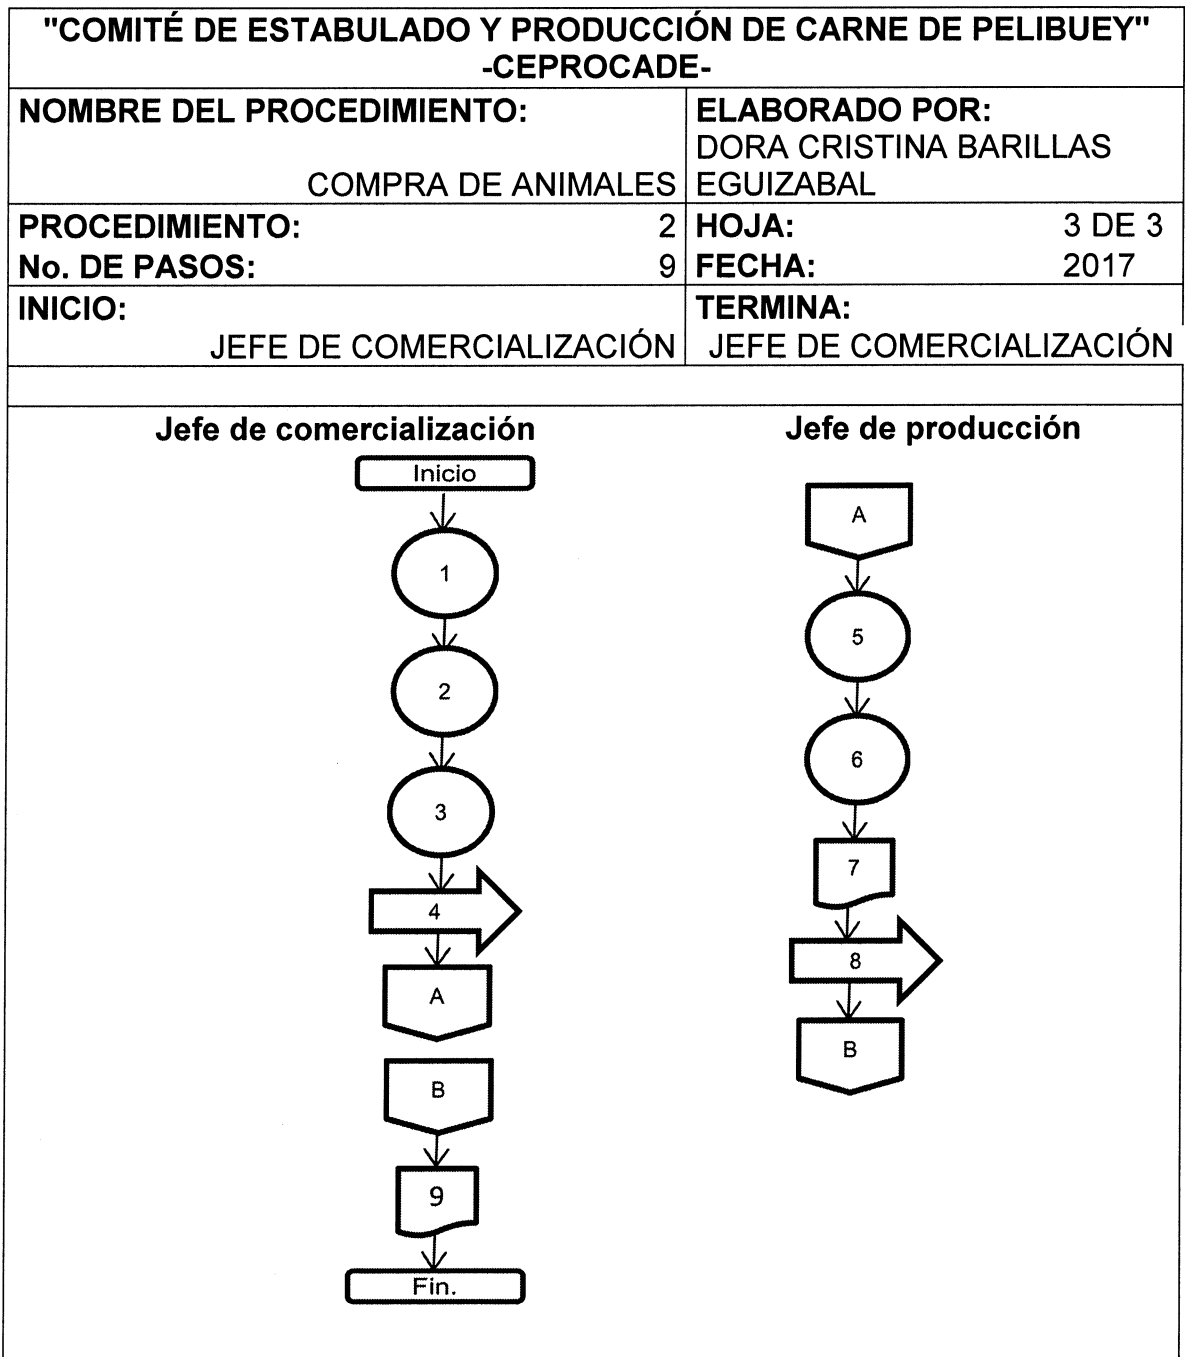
"COMITÉ DE ESTABULADO Y PRODUCCIÓN DE CARNE DE PELIBUEY"
-CEPROCADE-

| NOMBRE DEL PROCEDIMIENTO: COMPRA DE ANIMALES | ELABORADO POR: DORA CRISTINA BARILLAS EGUIZABAL |
|---|---|
| PROCEDIMIENTO: 2 | HOJA: 3 DE 3 |
| No. DE PASOS: 9 | FECHA: 2017 |
| INICIO: JEFE DE COMERCIALIZACIÓN | TERMINA: JEFE DE COMERCIALIZACIÓN |

Jefe de comercialización

Inicio
1
2
3
4
A
B
9
Fin.

Jefe de producción

A
5
6
7
8
B